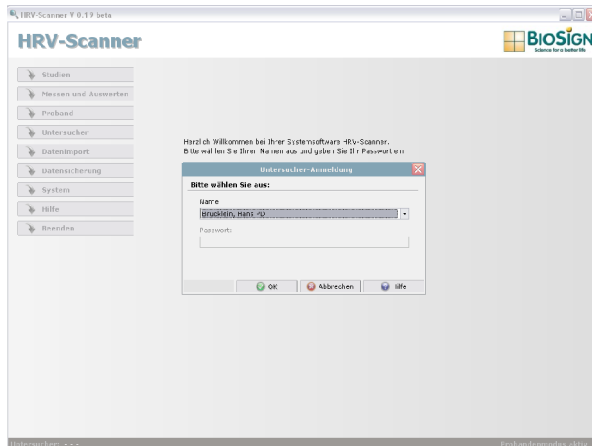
HRV-Scanner V 0.19 beta

HRV-Scanner

BIOSIGN
Science for a better life

Studien
Messen und Auswerten
Proband
Untersucher
Datenimport
Datensicherung
System
Hilfe
Beenden

Herzlich Willkommen bei Ihrer Systemsoftware HRV-Scanner.
Bitte wählen Sie Ihren Namen aus und geben Sie Ihr Passwort ein.

Untersucher-Anmeldung

Bitte wählen Sie aus:

Name
Brucklein, Hans -D

Passwort:

OK
Abbrechen
Hilfe

Untersucher: ---

Probandenmodus aktiv